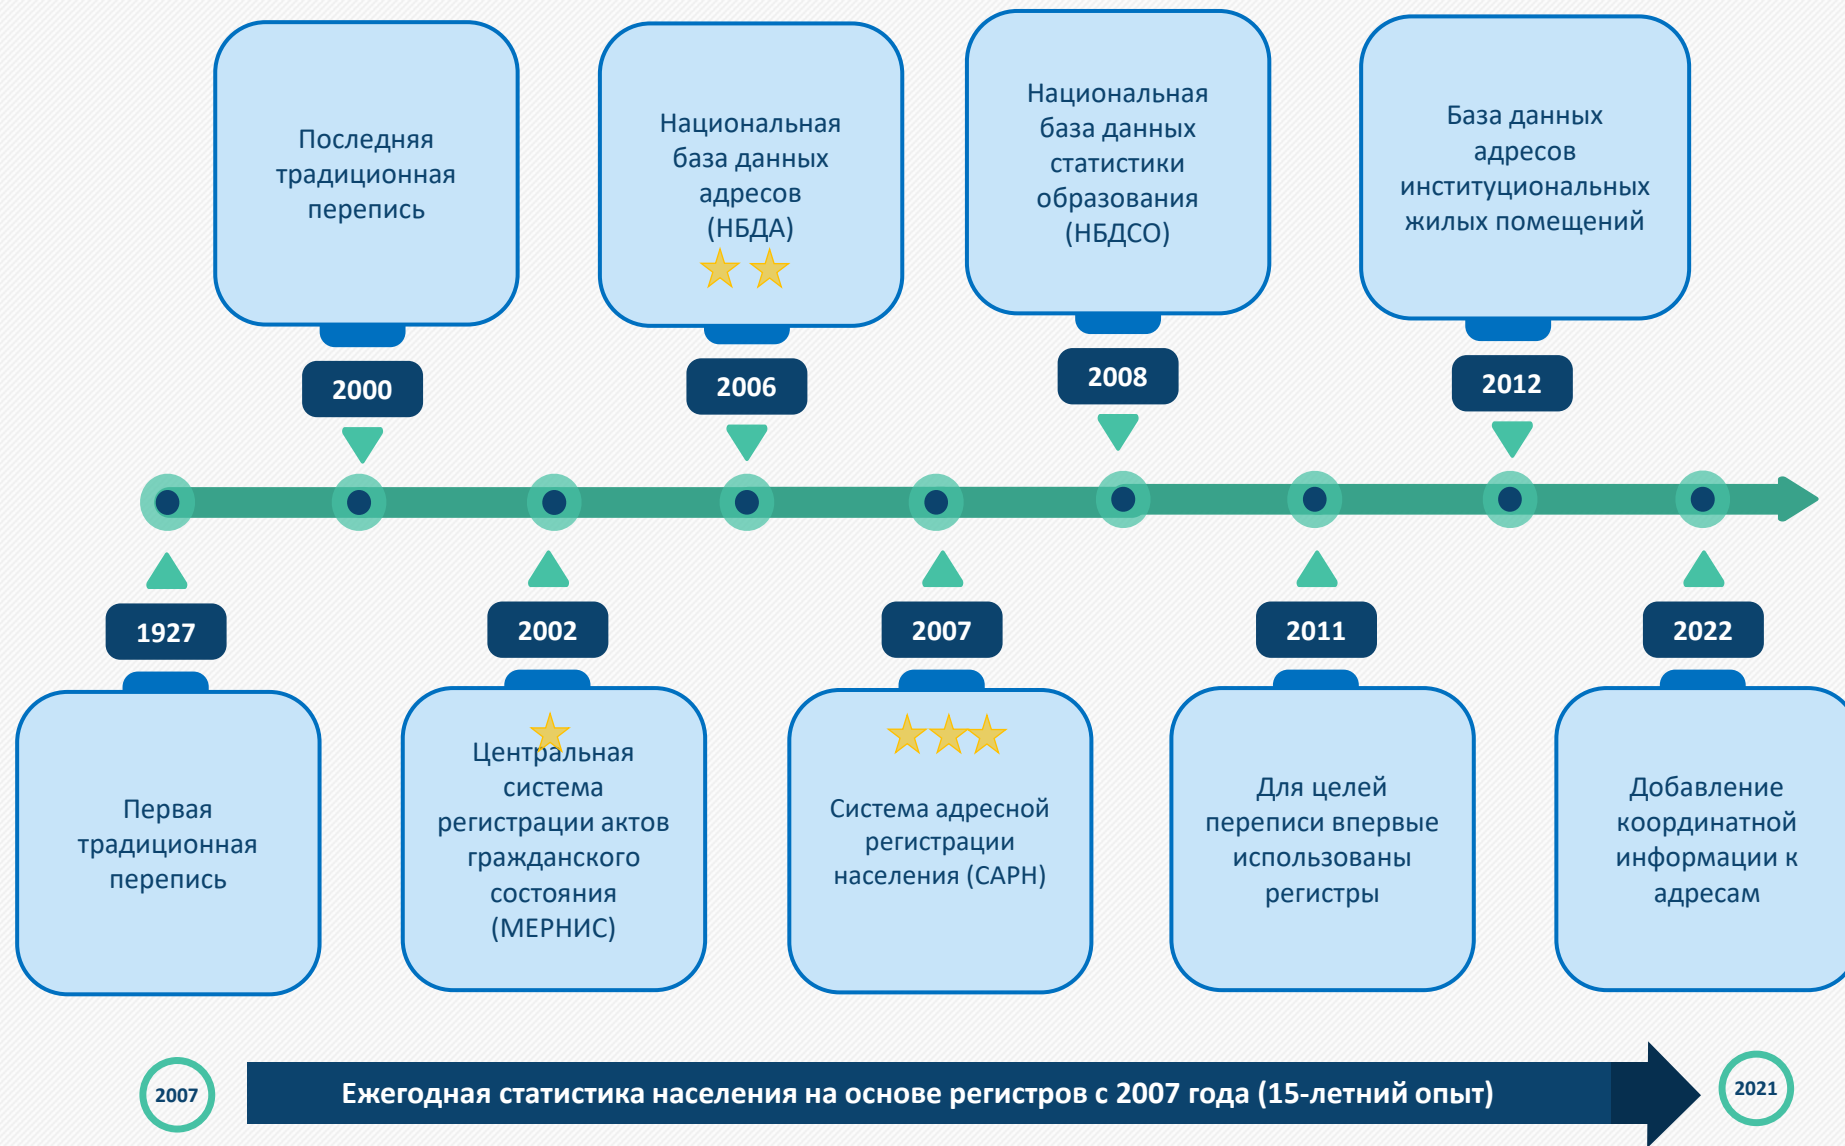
Последняя традиционная перепись

2000

Национальная база данных адресов (НБДА)

2006

Национальная база данных статистики образования (НБДСО)

2008

База данных адресов институциональных жилых помещений

2012

1927

Первая традиционная перепись

2002

Центральная система регистрации актов гражданского состояния (МЕРНИС)

2007

Система адресной регистрации населения (САРН)

2011

Для целей переписи впервые использованы регистры

2022

Добавление координатной информации к адресам

2007

Ежегодная статистика населения на основе регистров с 2007 года (15-летний опыт)

2021